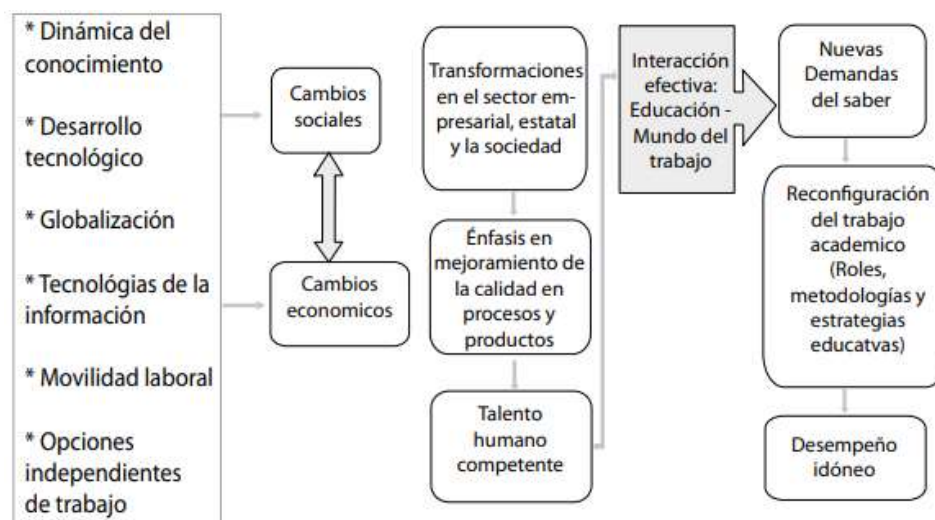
* Dinámica del conocimiento

* Desarrollo tecnológico

* Globalización

* Tecnológias de la información

* Movilidad laboral

* Opciones independientes de trabajo

Cambios sociales

Cambios economicos

Transformaciones en el sector empresarial, estatal y la sociedad

Énfasis en mejoramiento de la calidad en procesos y productos

Talento humano competente

Interacción efectiva: Educación - Mundo del trabajo

Nuevas Demandas del saber

Reconfiguración del trabajo academico (Roles, metodologías y estrategias educatvas)

Desempeño idóneo